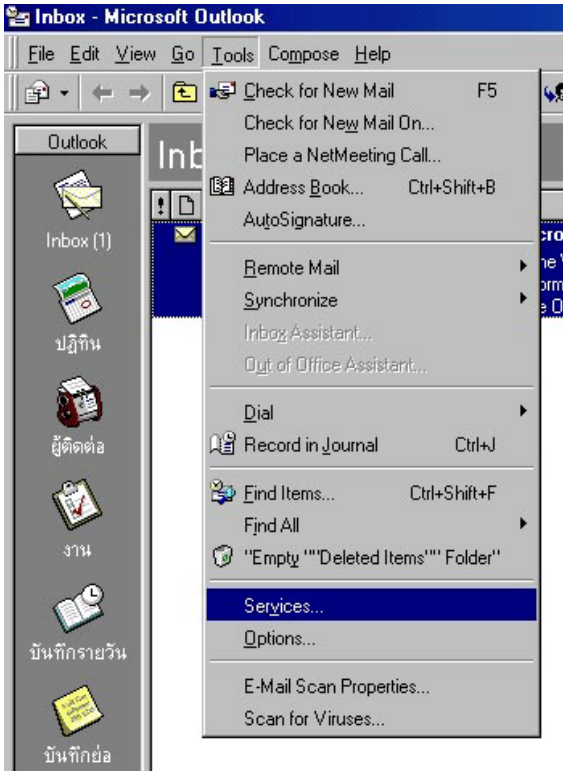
Inbox - Microsoft Outlook

File Edit View Go Tools Compose Help

Outlook

Inbox (1)

ปฏิทิน

ผู้ติดต่อ

งาน

บันทึกรายวัน

บันทึกย่อ

Inb

Check for New Mail F5
Check for New Mail On...
Place a NetMeeting Call...
Address Book... Ctrl+Shift+B
AutoSignature...
Remote Mail
Synchronize
Inbox Assistant...
Out of Office Assistant...
Dial
Record in Journal Ctrl+J
Find Items... Ctrl+Shift+F
Find All
"Empty ""Deleted Items"" Folder"
Services...
Options...
E-Mail Scan Properties...
Scan for Viruses...